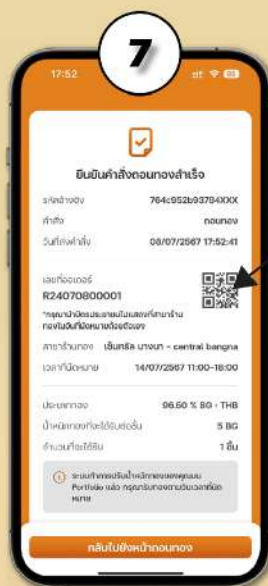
7

17:52

ยืนยันคำสั่งถอนทองสำเร็จ

รหัสอ้างอิง 764c952b93784XXX

คำสั่ง ถอนทอง

วันที่คำสั่ง 08/07/2567 17:52:41

เลขที่ออเดอร์

R24070800001

*กรุณานำบัตรประชาชนไปแสดงที่สาขาด้วย ทองไม่สามารถรับแทนได้

สาขารับทอง เซ็นทรัล บางนา - central bangna

เวลาที่นัดหมาย 14/07/2567 11:00-18:00

ประเภททอง 96.50 % BG - THB

น้ำหนักทองที่จะได้รับต่อชิ้น 5 BG

จำนวนที่จะได้รับ 1 ชิ้น

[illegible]

กลับไปยังหน้าถอนทอง